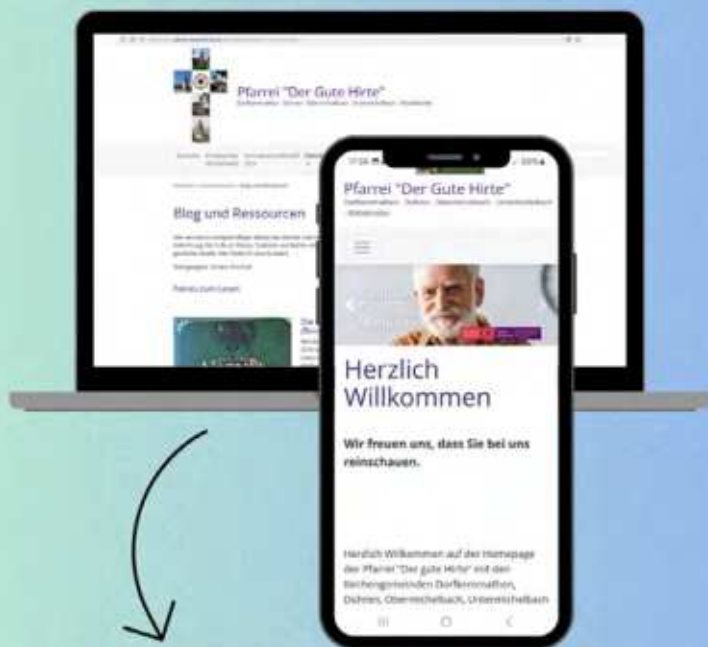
Pfarrei "Der Gute Hirte"

Blog und Ressourcen

Pfarrei "Der Gute Hirte"

Herzlich Willkommen

Wir freuen uns, dass Sie bei uns reinschauen.

Herzlich Willkommen auf der Homepage der Pfarrei "Der gute Hirte" mit den Kirchengemeinden Dorfkemmathen, Dühren, Obermichelbach, Untermichelbach